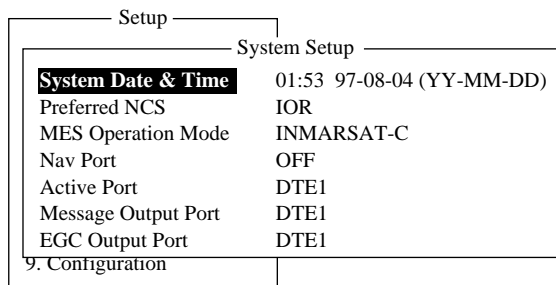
Setup

System Setup

| | |
|---|---|
| System Date & Time | 01:53 97-08-04 (YY-MM-DD) |
| Preferred NCS | IOR |
| MES Operation Mode | INMARSAT-C |
| Nav Port | OFF |
| Active Port | DTE1 |
| Message Output Port | DTE1 |
| EGC Output Port | DTE1 |

9. Configuration